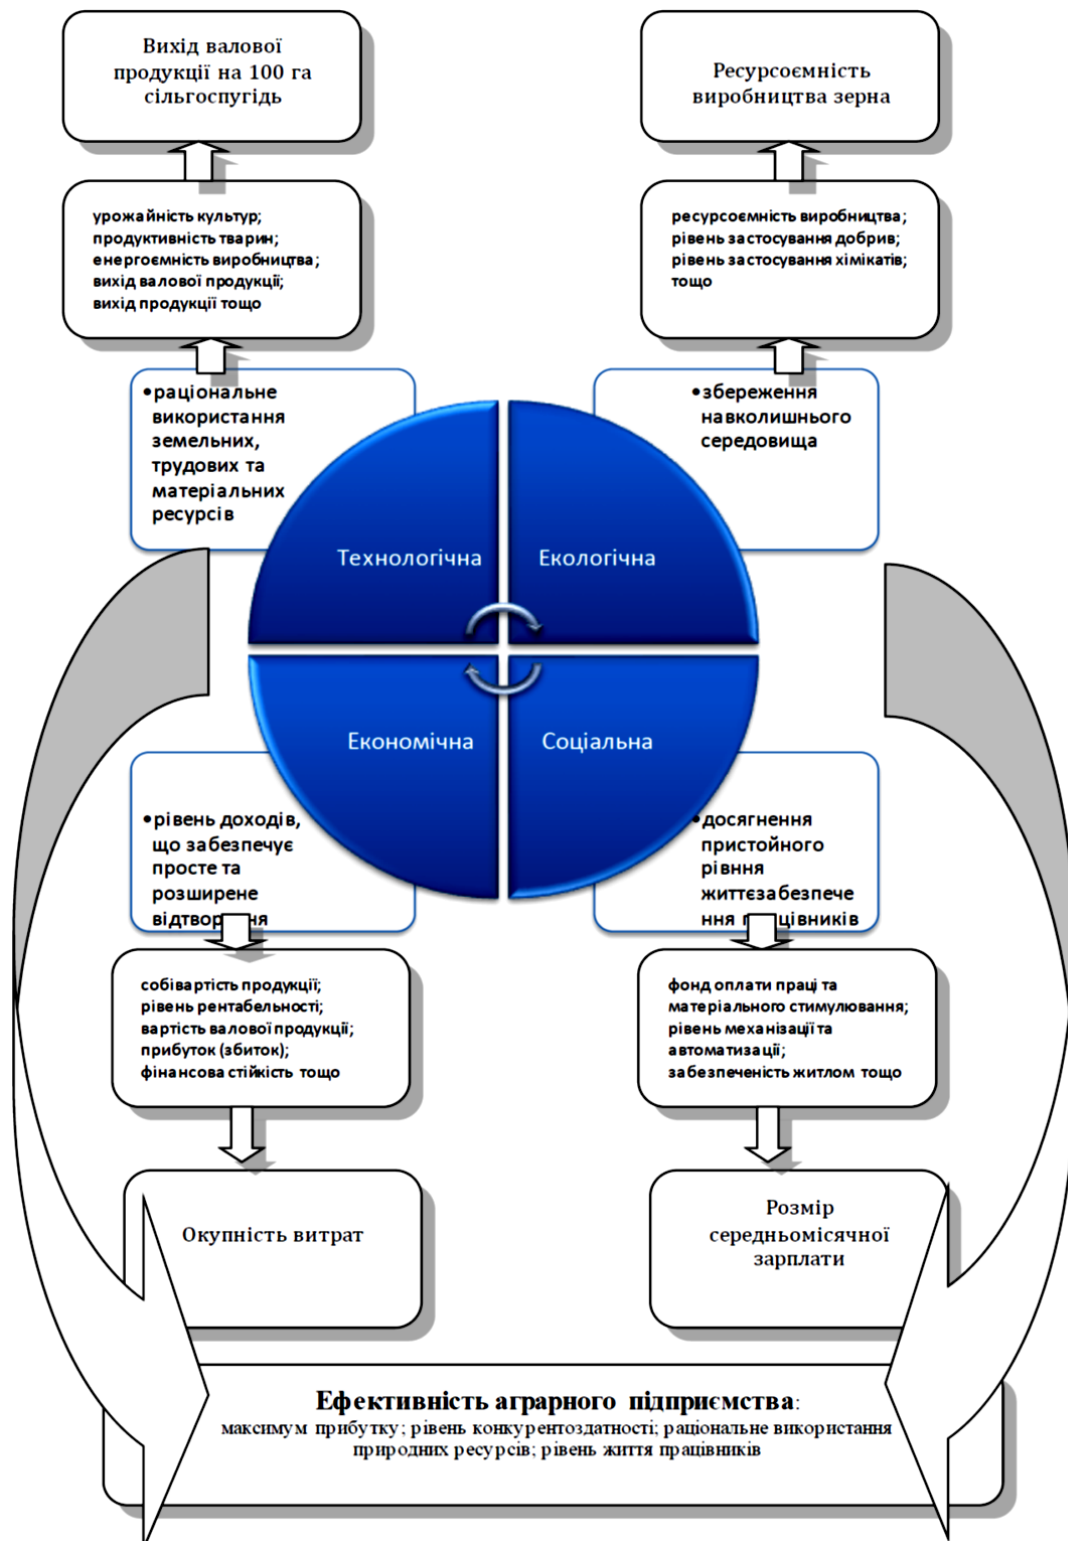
Вихід валової продукції на 100 га сільгоспугідь

Ресурсоємність виробництва зерна

урожайність культур;
продуктивність тварин;
енергоємність виробництва;
вихід валової продукції;
вихід продукції тощо

ресурсоємність виробництва;
рівень застосування добрив;
рівень застосування хімікатів;
тощо

•раціональне використання земельних, трудових та матеріальних ресурсів

•збереження навколишнього середовища

Технологічна

Екологічна

Економічна

Соціальна

•рівень доходів, що забезпечує просте та розширене відтвор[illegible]ня

•досягнення пристойного рівня життєзабезпечення п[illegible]цівників

собівартість продукції;
рівень рентабельності;
вартість валової продукції;
прибуток (збиток);
фінансова стійкість тощо

фонд оплати праці та матеріального стимулювання;
рівень механізації та автоматизації;
забезпеченість житлом тощо

Окупність витрат

Розмір середньомісячної зарплати

Ефективність аграрного підприємства:
максимум прибутку; рівень конкурентоздатності; раціональне використання природних ресурсів; рівень життя працівників